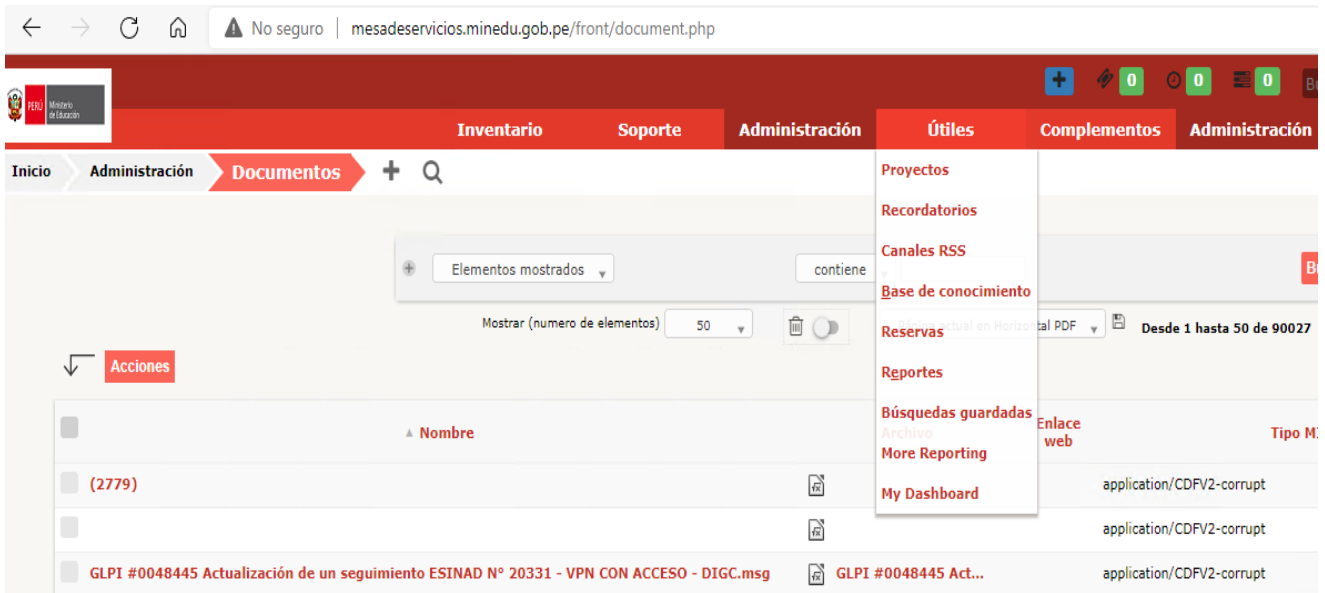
No seguro | mesadeservicios.minedu.gob.pe/front/document.php

PERÚ Ministerio de Educación

0 0 0 0

Inventario Soporte Administración Útiles Complementos Administración

Inicio Administración Documentos

Proyectos
Recordatorios
Canales RSS
Base de conocimiento
Reservas
Reportes
Búsquedas guardadas
More Reporting
My Dashboard

Elementos mostrados contiene

Mostrar (numero de elementos) 50

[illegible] ctual en Horizontal PDF

Desde 1 hasta 50 de 90027

Acciones

| | Nombre | Archivo | Enlace web | Tipo M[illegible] |
|---|---|---|---|---|
| | (2779) | | | application/CDFV2-corrupt |
| | | | | application/CDFV2-corrupt |
| | GLPI #0048445 Actualización de un seguimiento ESINAD N° 20331 - VPN CON ACCESO - DIGC.msg | GLPI #0048445 Act... | | application/CDFV2-corrupt |